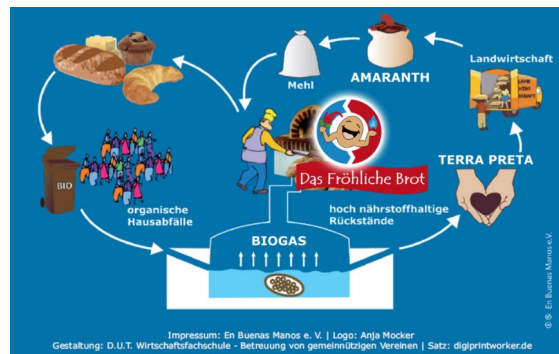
Mehl

AMARANTH

Landwirtschaft

Das Fröhliche Brot

TERRA PRETA

BIO

organische Hausabfälle

hoch nährstoffhaltige Rückstände

BIOGAS

© En Buenas Manos e.V.

Impressum: En Buenas Manos e. V. | Logo: Anja Mocker
Gestaltung: D.U.T. Wirtschaftsfachschule - Betreuung von gemeinnützigen Vereinen | Satz: digiprintworker.de